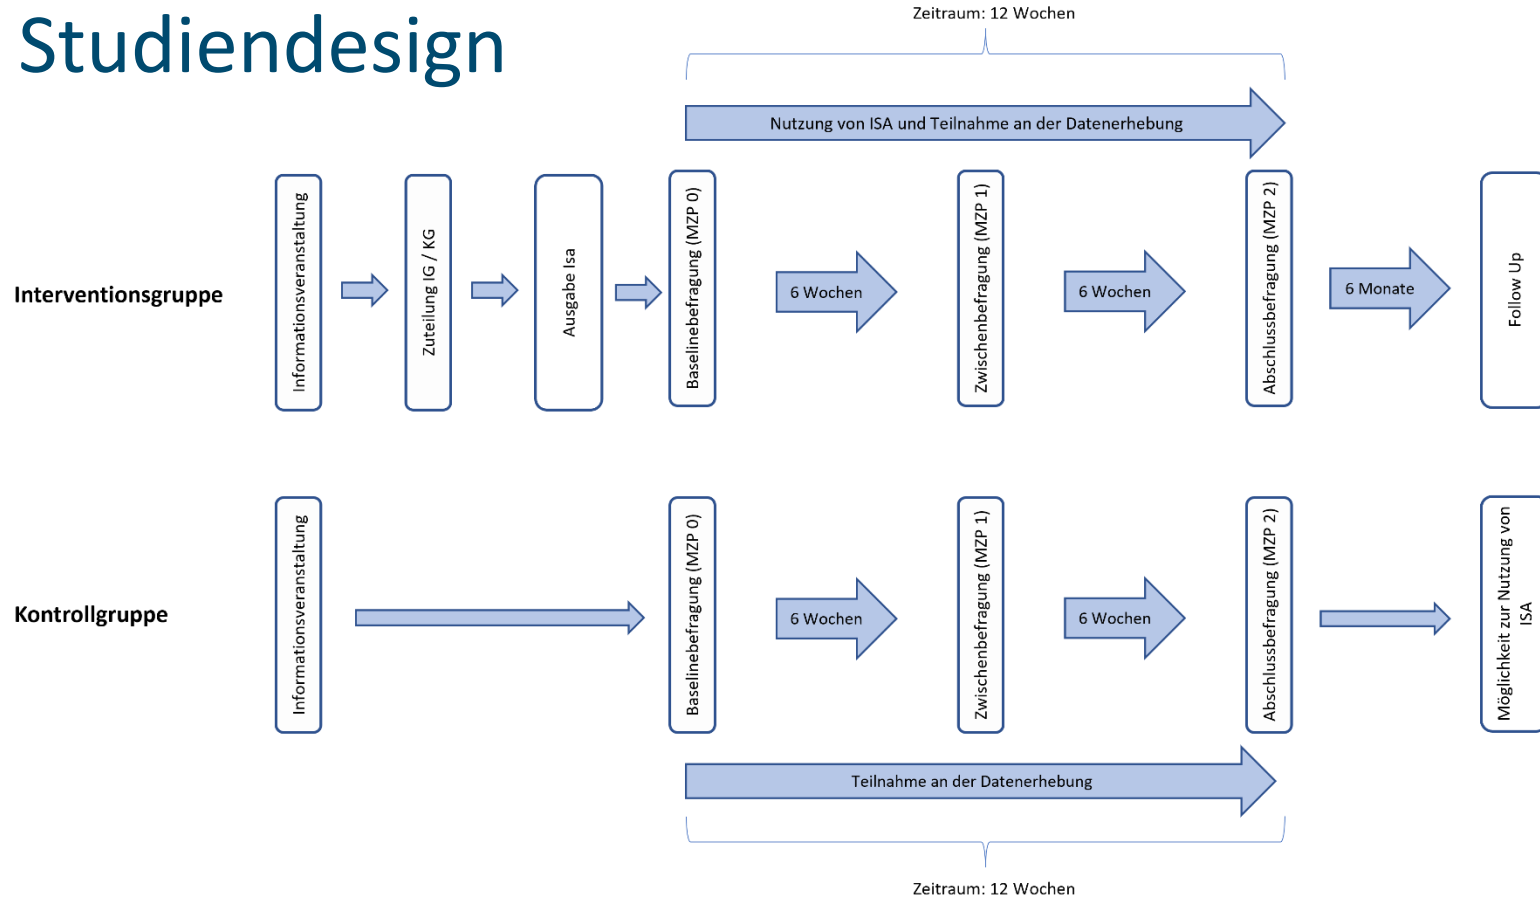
Studiendesign

Zeitraum: 12 Wochen

Nutzung von ISA und Teilnahme an der Datenerhebung

Interventionsgruppe

Informationsveranstaltung

Zuteilung IG / KG

Ausgabe Isa

Baselinebefragung (MZP 0)

6 Wochen

Zwischenbefragung (MZP 1)

6 Wochen

Abschlussbefragung (MZP 2)

6 Monate

Follow Up

Kontrollgruppe

Informationsveranstaltung

Baselinebefragung (MZP 0)

6 Wochen

Zwischenbefragung (MZP 1)

6 Wochen

Abschlussbefragung (MZP 2)

Möglichkeit zur Nutzung von ISA

Teilnahme an der Datenerhebung

Zeitraum: 12 Wochen